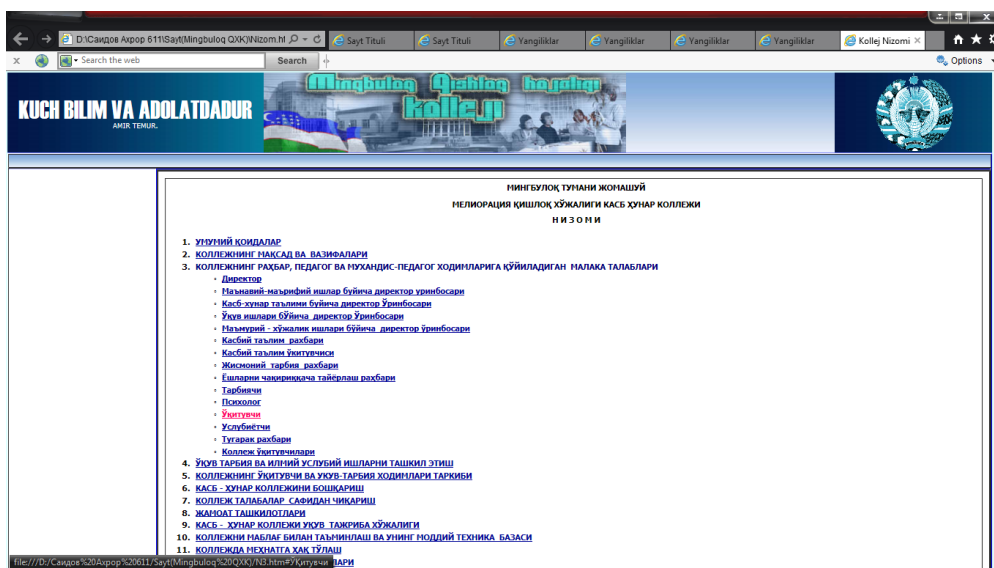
D:\Саидов Ахрор 611\Sayt(Mingbuloq QXK)\Nizom.ht
Sayt Tituli
Sayt Tituli
Yangiliklar
Yangiliklar
Yangiliklar
Yangiliklar
Kollej Nizomi
Search the web
Search
Options

KUCH BILIM VA ADOLATDADUR
AMIR TEMUR.
Mingbuloq Qishloq hojaligi kollej

МИНГБУЛОҚ ТУМАНИ ЖОМАШУЙ
МЕЛИОРАЦИЯ ҚИШЛОҚ ХЎЖАЛИГИ КАСБ ҲУНАР КОЛЛЕЖИ
Н И З О М И

1. УМУМИЙ ҚОИДАЛАР
2. КОЛЛЕЖНИНГ МАҚСАД ВА ВАЗИФАЛАРИ
3. КОЛЛЕЖНИНГ РАҲБАР, ПЕДАГОГ ВА МУҲАНДИС-ПЕДАГОГ ХОДИМЛАРИГА ҚЎЙИЛАДИГАН МАЛАКА ТАЛАБЛАРИ
- Директор
- Маънавий-маърифий ишлар бўйича директор ўринбосари
- Касб-хунар таълими буйича директор Ўринбосари
- Ўқув ишлари бЎйича директор Ўринбосари
- Маъмурий - хўжалик ишлари бўйича директор ўринбосари
- Касбий таълим раҳбари
- Касбий таълим ўқитувчиси
- Жисмоний тарбия раҳбари
- Ёшларни чақириққача тайёрлаш раҳбари
- Тарбиячи
- Психолог
- Ўқитувчи
- Услубиётчи
- Тўгарак раҳбари
- Коллеж ўқитувчилари
4. ЎҚУВ ТАРБИЯ ВА ИЛМИЙ УСЛУБИЙ ИШЛАРНИ ТАШКИЛ ЭТИШ
5. КОЛЛЕЖНИНГ ЎҚИТУВЧИ ВА УКУВ-ТАРБИЯ ХОДИМЛАРИ ТАРКИБИ
6. КАСБ - ХУНАР КОЛЛЕЖИНИ БОШҚАРИШ
7. КОЛЛЕЖ ТАЛАБАЛАР САФИДАН ЧИҚАРИШ
8. ЖАМОАТ ТАШКИЛОТЛАРИ
9. КАСБ - ҲУНАР КОЛЛЕЖИ ЎҚУВ ТАЖРИБА ХЎЖАЛИГИ
10. КОЛЛЕЖНИ МАБЛАҒ БИЛАН ТАЪМИНЛАШ ВА УНИНГ МОДДИЙ ТЕХНИКА БАЗАСИ
11. КОЛЛЕЖДА МЕҲНАТГА ҲАҚ ТЎЛАШ
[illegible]АРИ
file:///D:/Саидов%20Ахрор%20611/Sayt(Mingbuloq%20QXK)/N3.htm#Ўқитувчи